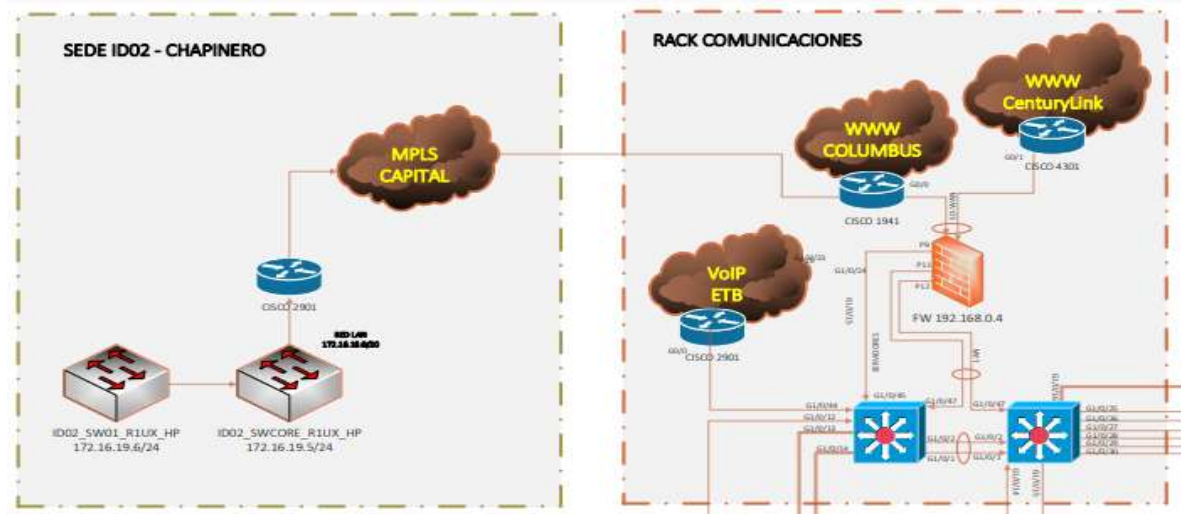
SEDE ID02 - CHAPINERO

RACK COMUNICACIONES

MPLS CAPITAL

WWW COLUMBUS

WWW CenturyLink

G0/1

CISCO 4301

G0/0

CISCO 1941

VoIP ETB

CISCO 2901

RED LAN 172.16.19.0/24

CISCO 2901

FW 192.168.0.4

P9

P11

P12

G1/0/24

SERVIDORES

G0/0

G1/0/44

G1/0/45

G1/0/47

G1/0/47

ID02_SW01_R1UX_HP
172.16.19.6/24

ID02_SWCORE_R1UX_HP
172.16.19.5/24

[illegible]